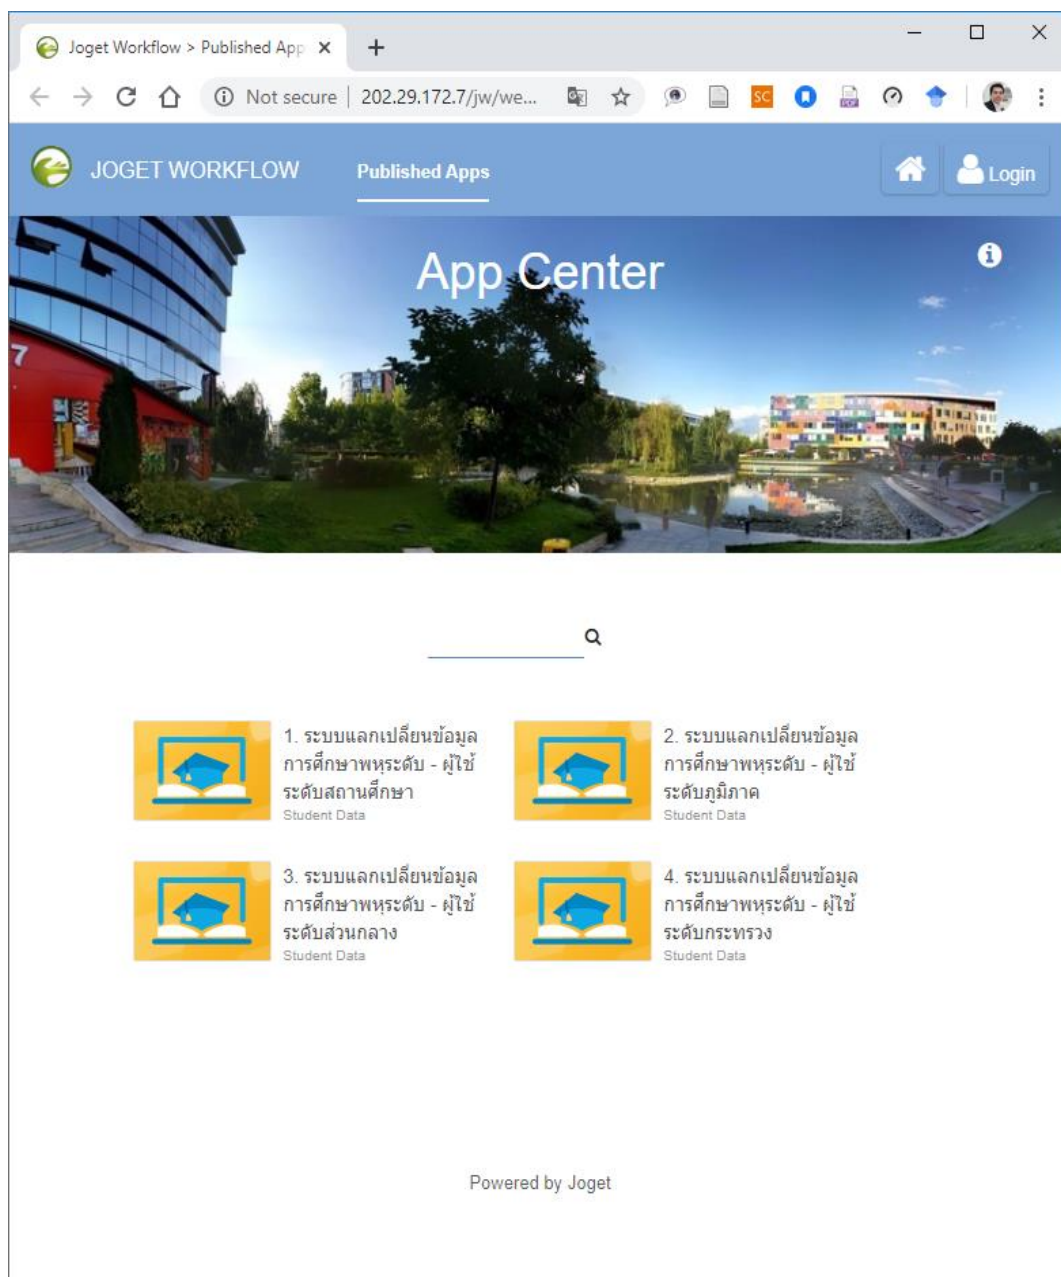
Joget Workflow > Published App ×

Not secure | 202.29.172.7/jw/we...

JOGET WORKFLOW Published Apps

Login

App Center

1. ระบบแลกเปลี่ยนข้อมูลการศึกษาพหุระดับ - ผู้ใช้ระดับสถานศึกษา
Student Data

2. ระบบแลกเปลี่ยนข้อมูลการศึกษาพหุระดับ - ผู้ใช้ระดับภูมิภาค
Student Data

3. ระบบแลกเปลี่ยนข้อมูลการศึกษาพหุระดับ - ผู้ใช้ระดับส่วนกลาง
Student Data

4. ระบบแลกเปลี่ยนข้อมูลการศึกษาพหุระดับ - ผู้ใช้ระดับกระทรวง
Student Data

Powered by Joget